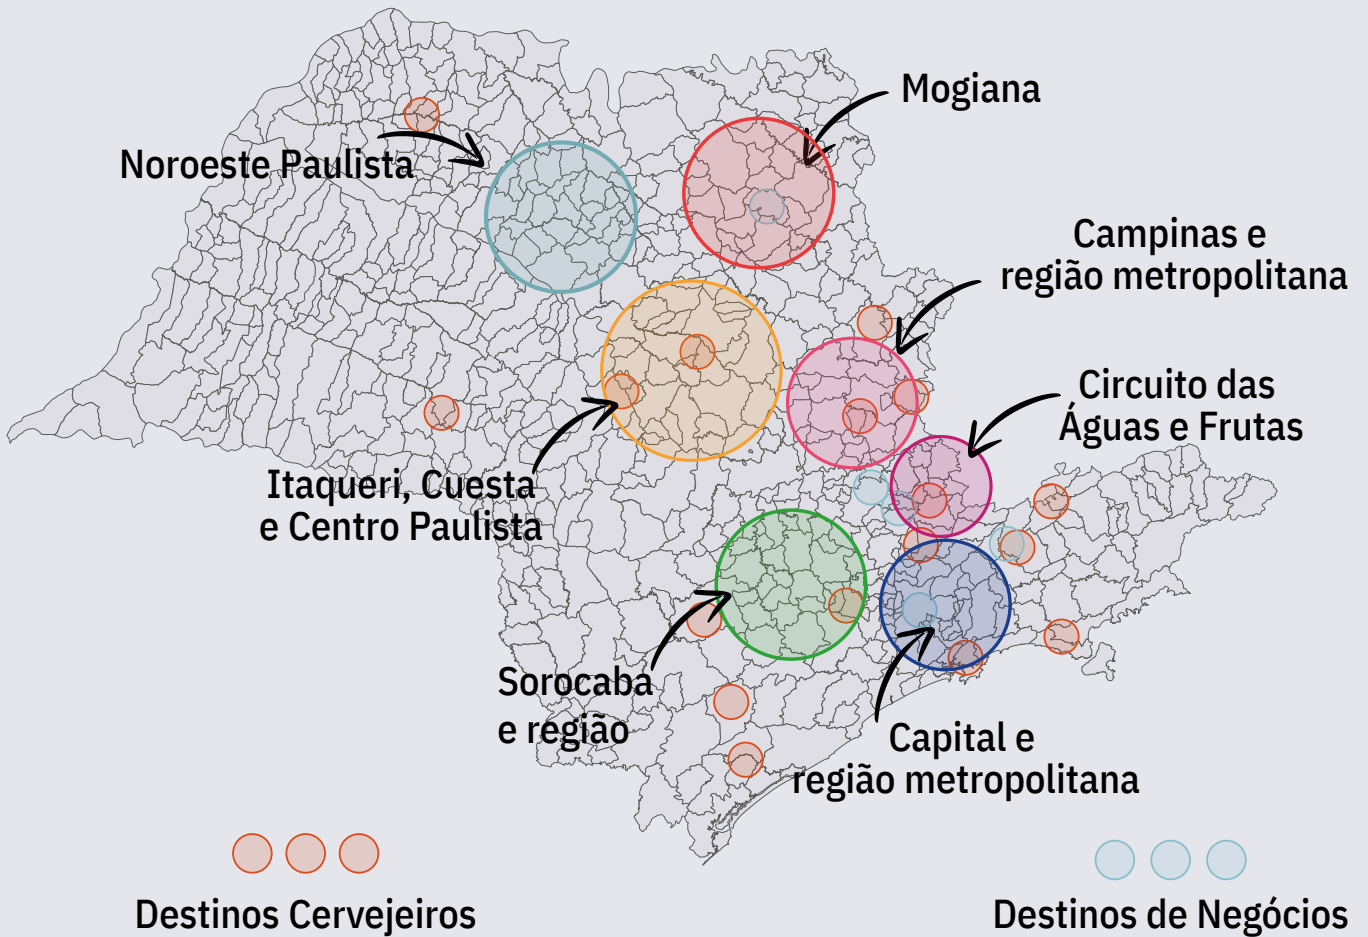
Mogiana

Noroeste Paulista

Campinas e região metropolitana

Circuito das Águas e Frutas

Itaqueri, Cuesta e Centro Paulista

Sorocaba e região

Capital e região metropolitana

Destinos Cervejeiros

Destinos de Negócios